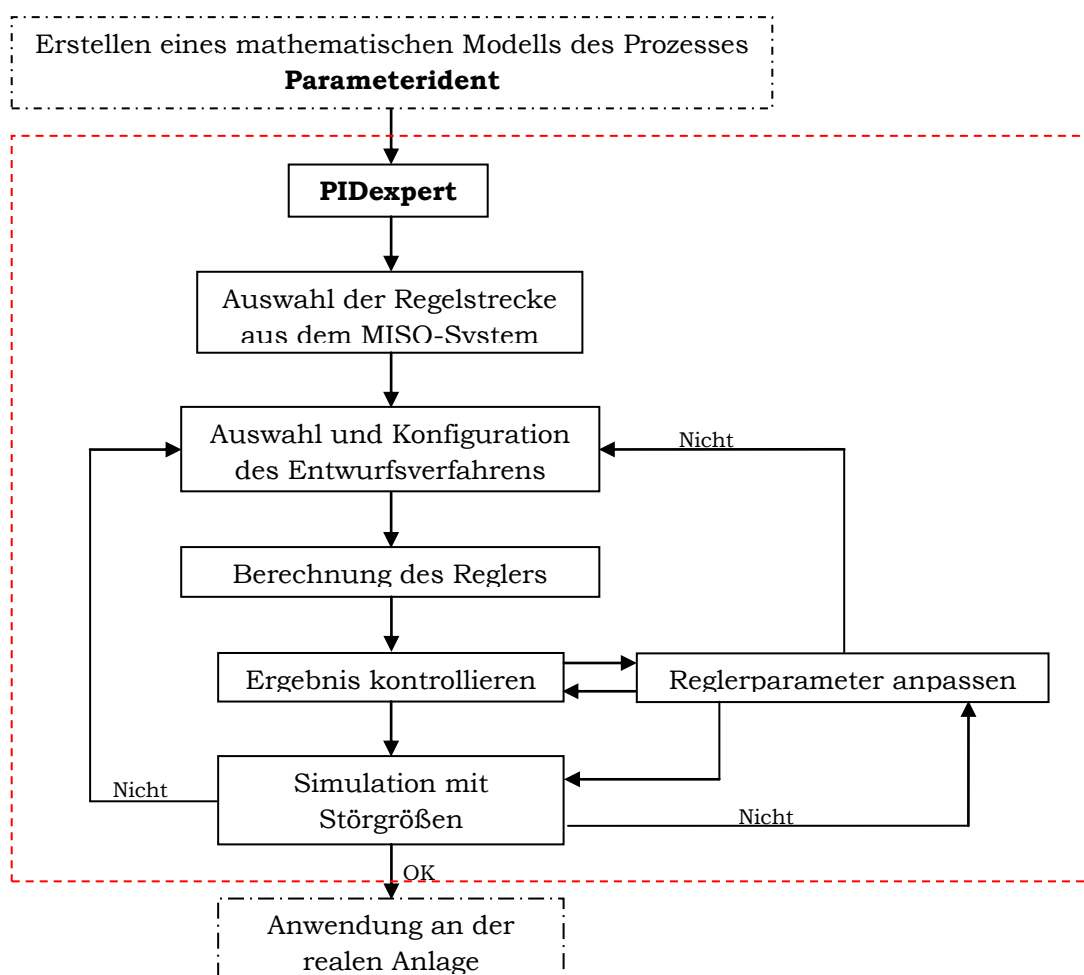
Erstellen eines mathematischen Modells des Prozesses
**Parameterident**

**PIDexpert**

Auswahl der Regelstrecke aus dem MISO-System

Auswahl und Konfiguration des Entwurfsverfahrens

Nicht

Berechnung des Reglers

Ergebnis kontrollieren

Reglerparameter anpassen

Nicht

Simulation mit Störgrößen

Nicht

OK

Anwendung an der realen Anlage